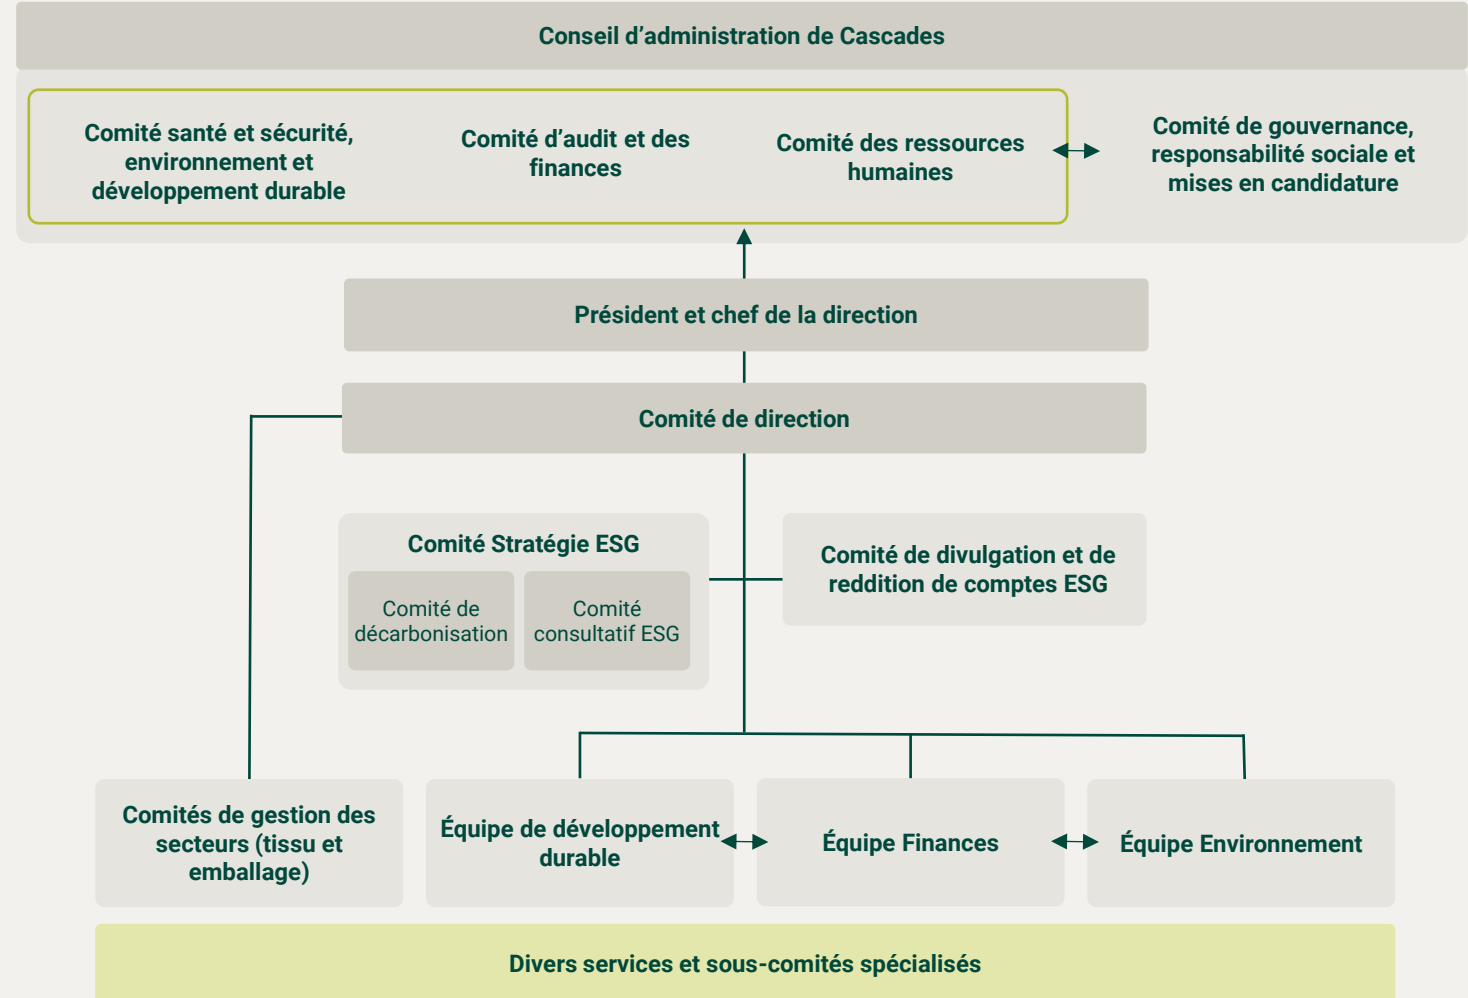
Conseil d’administration de Cascades

Comité santé et sécurité, environnement et développement durable

Comité d’audit et des finances

Comité des ressources humaines

Comité de gouvernance, responsabilité sociale et mises en candidature

Président et chef de la direction

Comité de direction

Comité Stratégie ESG

Comité de décarbonisation

Comité consultatif ESG

Comité de divulgation et de reddition de comptes ESG

Comités de gestion des secteurs (tissu et emballage)

Équipe de développement durable

Équipe Finances

Équipe Environnement

Divers services et sous-comités spécialisés